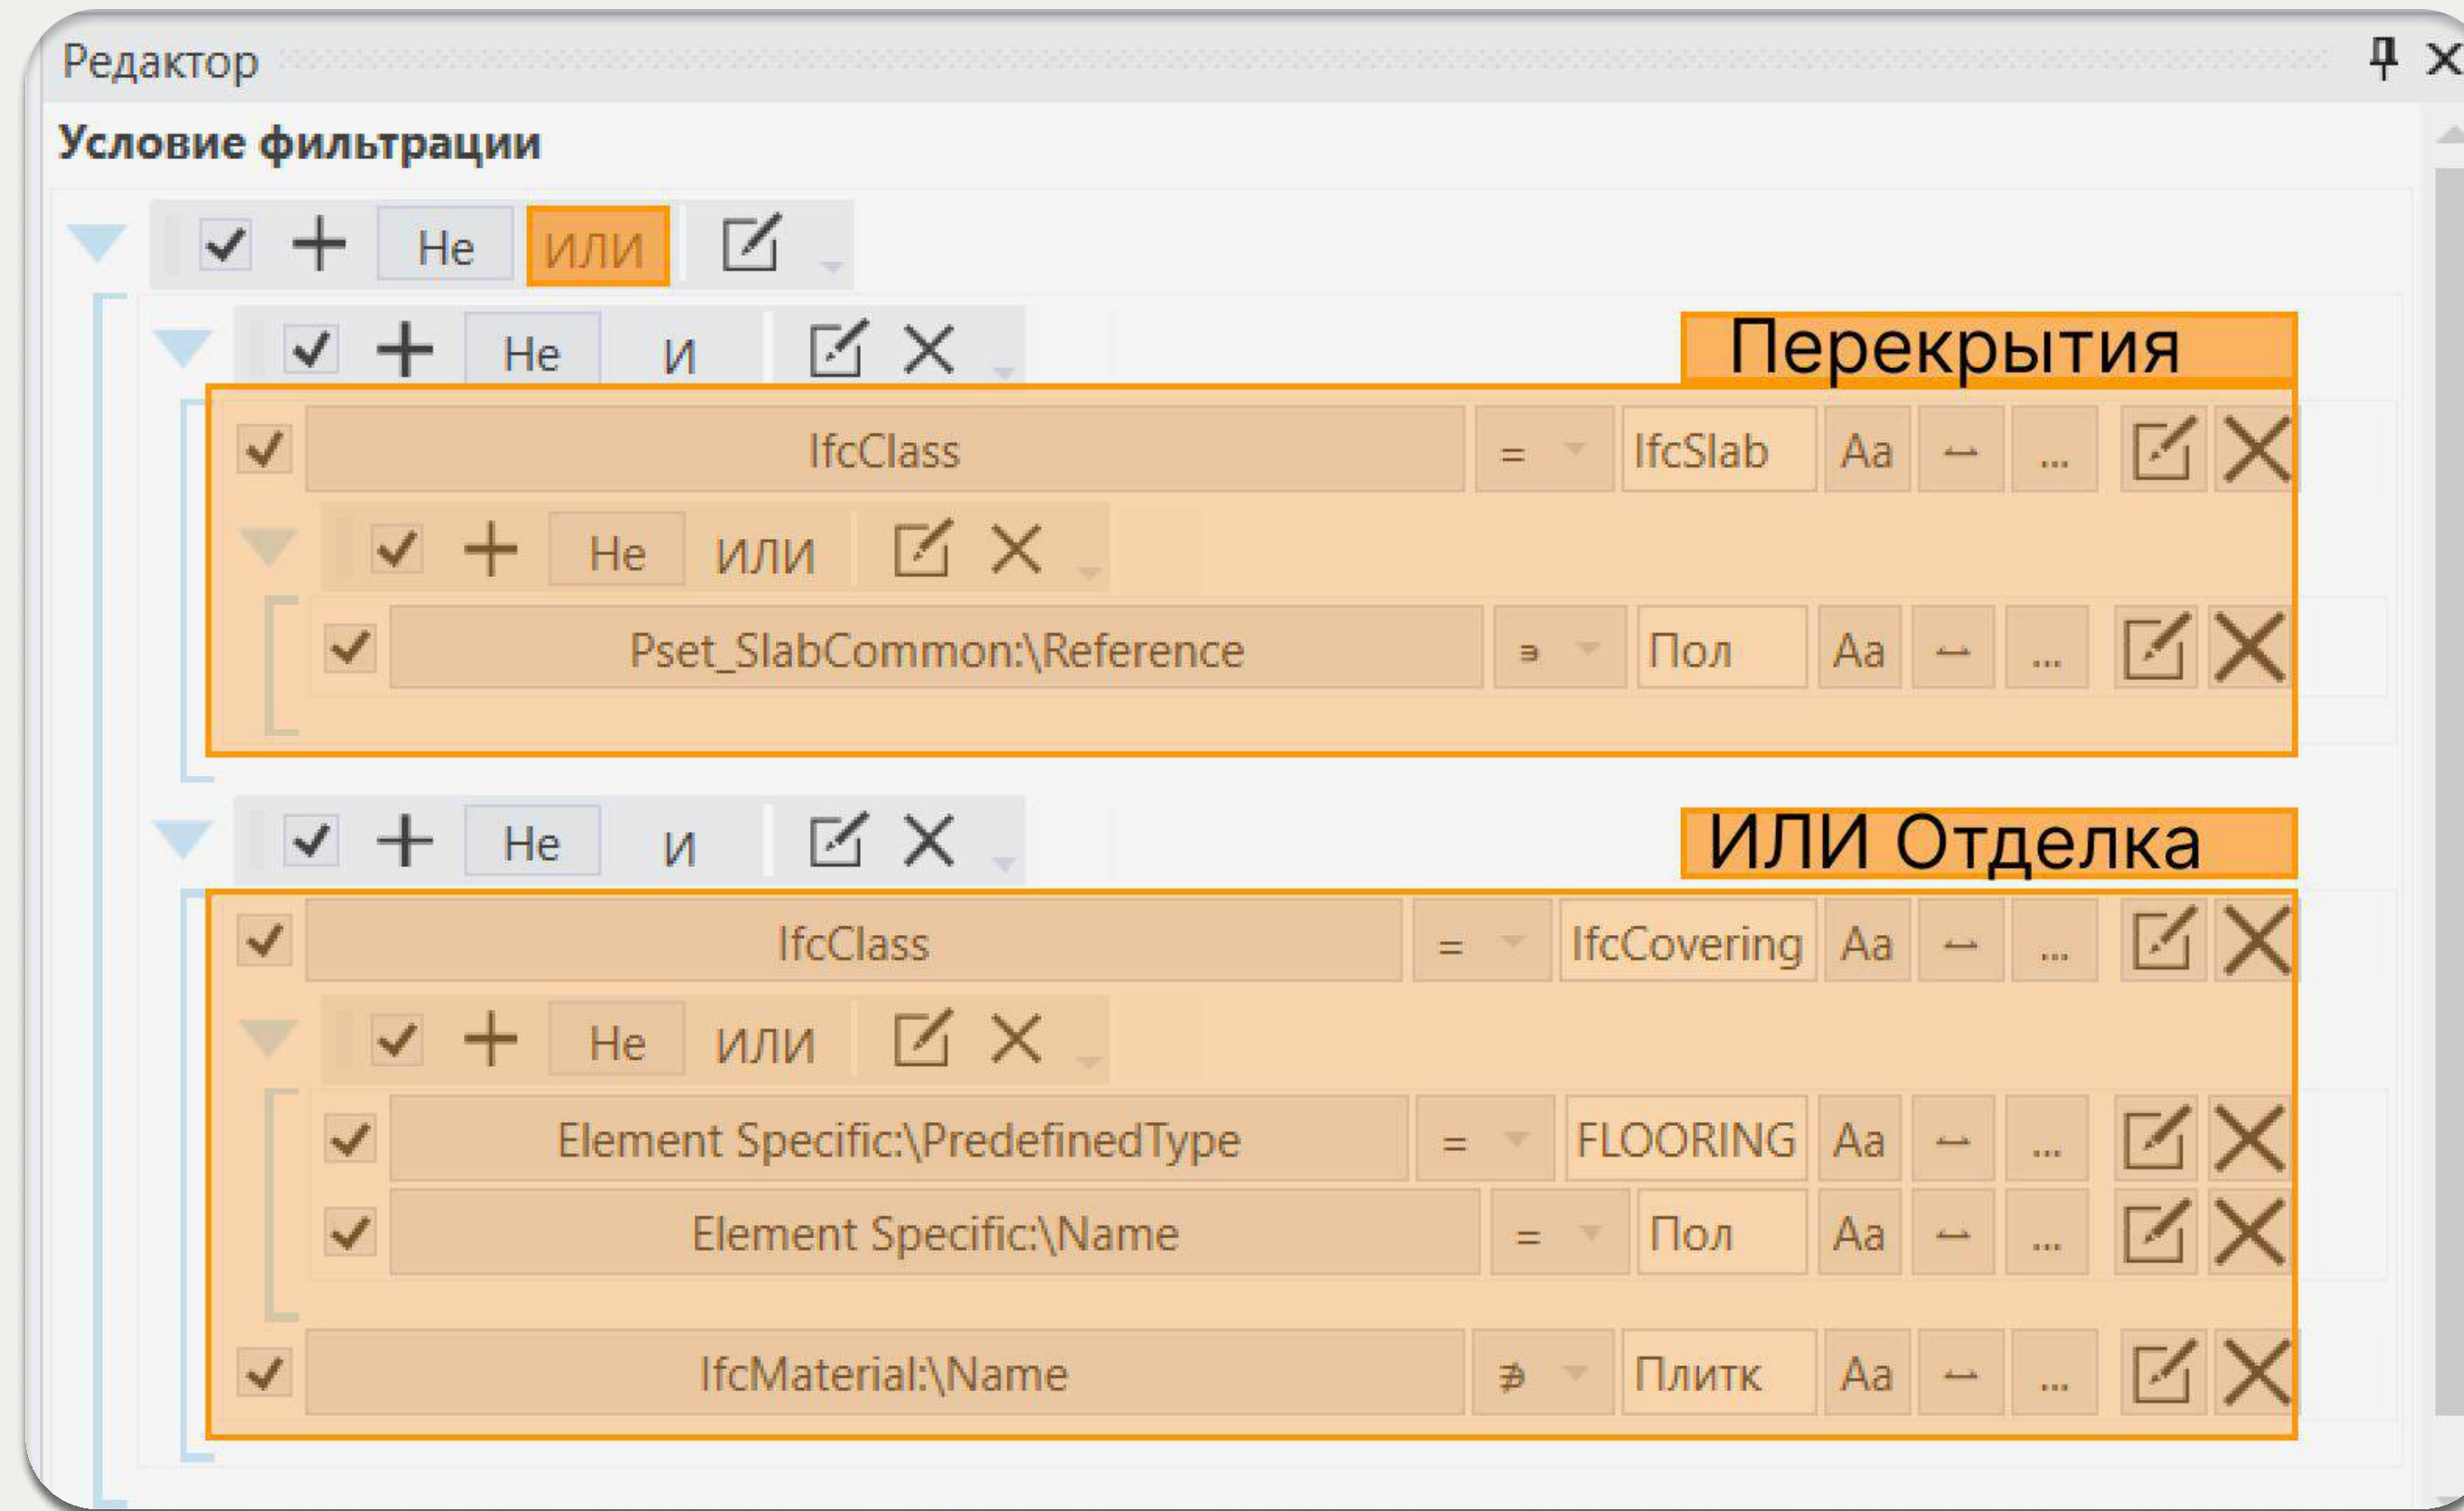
Редактор

Условие фильтрации

He ИЛИ

He И

Перекрытия

IfcClass = IfcSlab Aa ...

He ИЛИ

Pset_SlabCommon:\Reference ∋ Пол Aa ...

He И

ИЛИ Отделка

IfcClass = IfcCovering Aa ...

He ИЛИ

Element Specific:\PredefinedType = FLOORING Aa ...

Element Specific:\Name = Пол Aa ...

IfcMaterial:\Name ∌ Плитк Aa ...